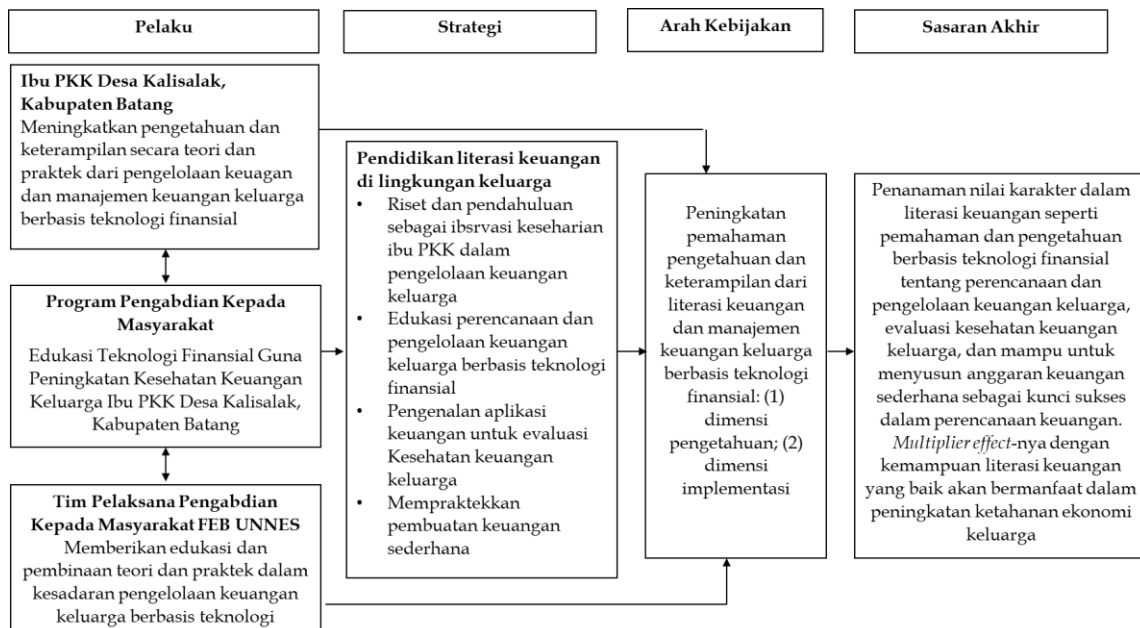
Pelaku

Strategi

Arah Kebijakan

Sasaran Akhir

**Ibu PKK Desa Kalisalak, Kabupaten Batang**
Meningkatkan pengetahuan dan keterampilan secara teori dan praktek dari pengelolaan keuagan dan manajemen keuangan keluarga berbasis teknologi finansial

**Program Pengabdian Kepada Masyarakat**
Edukasi Teknologi Finansial Guna Peningkatan Kesehatan Keuangan Keluarga Ibu PKK Desa Kalisalak, Kabupaten Batang

**Tim Pelaksana Pengabdian Kepada Masyarakat FEB UNNES**
Memberikan edukasi dan pembinaan teori dan praktek dalam kesadaran pengelolaan keuangan keluarga berbasis teknologi

**Pendidikan literasi keuangan di lingkungan keluarga**
- Riset dan pendahuluan sebagai ibsrvasi keseharian ibu PKK dalam pengelolaan keuangan keluarga
- Edukasi perencanaan dan pengelolaan keuangan keluarga berbasis teknologi finansial
- Pengenalan aplikasi keuangan untuk evaluasi Kesehatan keuangan keluarga
- Mempraktekkan pembuatan keuangan sederhana

Peningkatan pemahaman pengetahuan dan keterampilan dari literasi keuangan dan manajemen keuangan keluarga berbasis teknologi finansial: (1) dimensi pengetahuan; (2) dimensi implementasi

Penanaman nilai karakter dalam literasi keuangan seperti pemahaman dan pengetahuan berbasis teknologi finansial tentang perencanaan dan pengelolaan keuangan keluarga, evaluasi kesehatan keuangan keluarga, dan mampu untuk menyusun anggaran keuangan sederhana sebagai kunci sukses dalam perencanaan keuangan. *Multiplier effect*-nya dengan kemampuan literasi keuangan yang baik akan bermanfaat dalam peningkatan ketahanan ekonomi keluarga